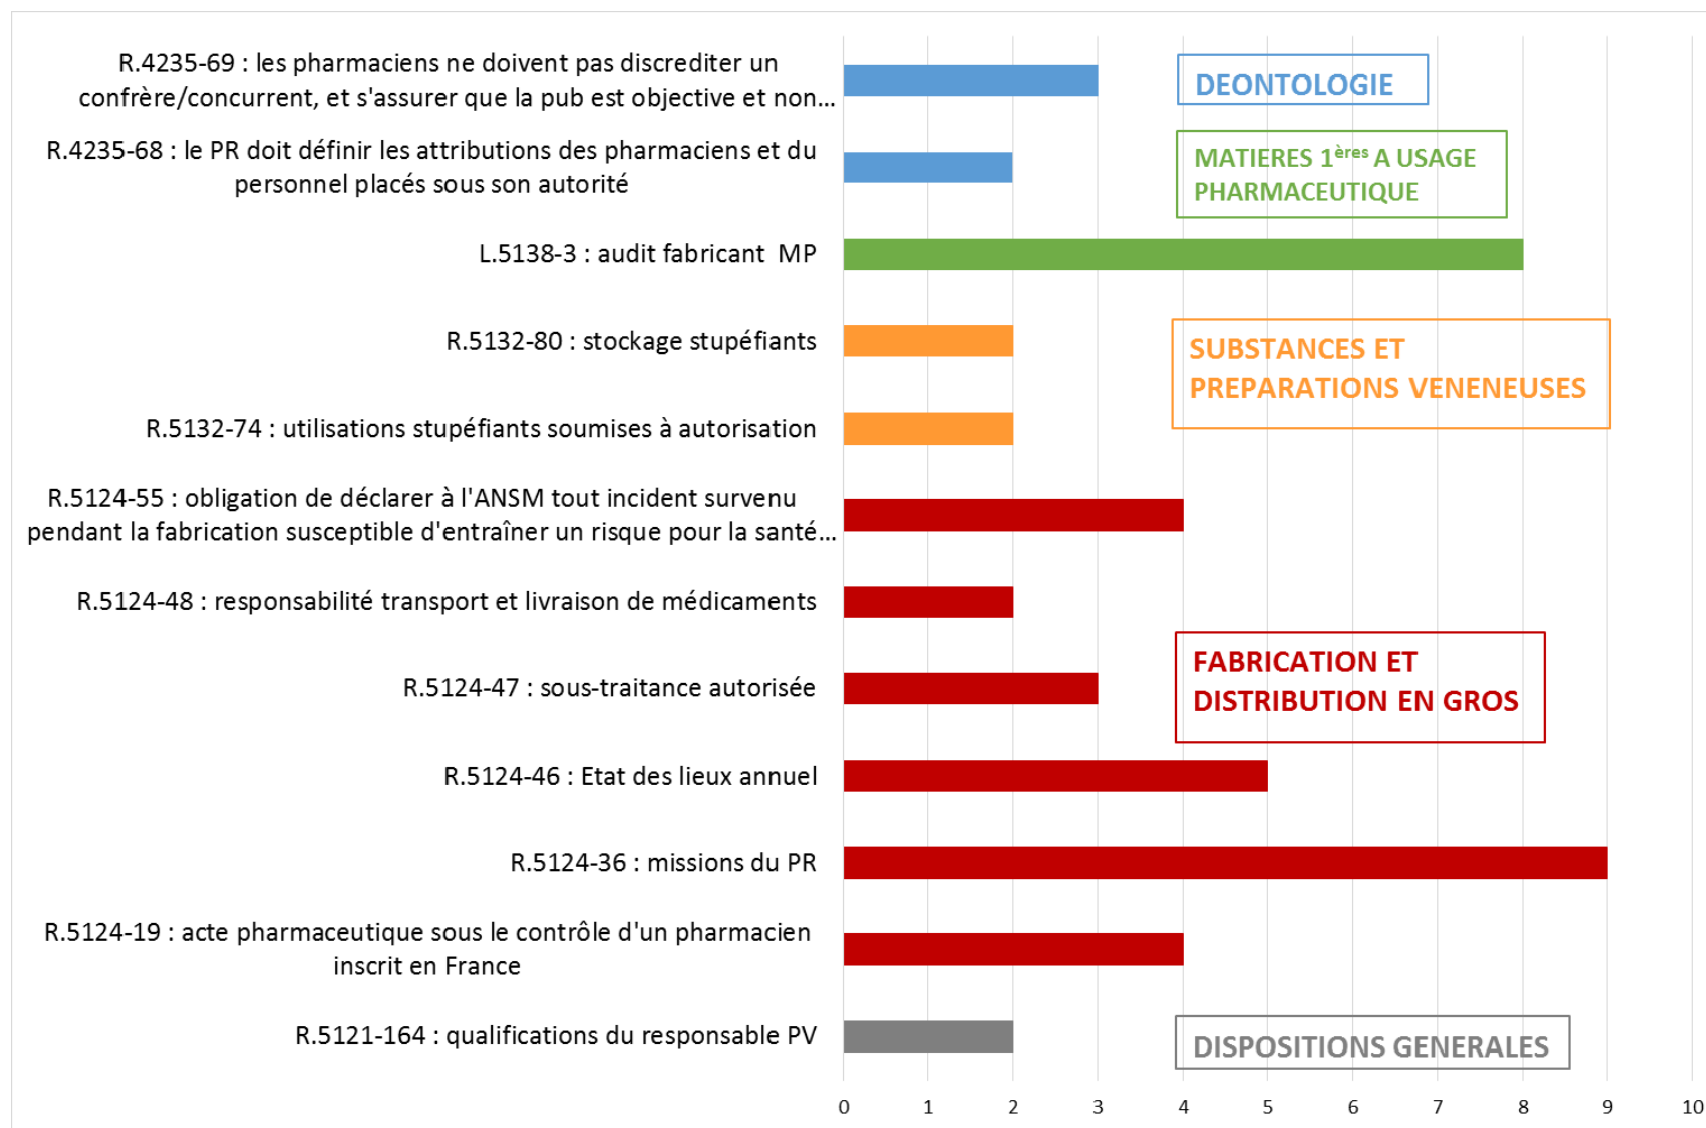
R.4235-69 : les pharmaciens ne doivent pas discrediter un confrère/concurrent, et s'assurer que la pub est objective et non...

R.4235-68 : le PR doit définir les attributions des pharmaciens et du personnel placés sous son autorité

L.5138-3 : audit fabricant MP

R.5132-80 : stockage stupéfiants

R.5132-74 : utilisations stupéfiants soumises à autorisation

R.5124-55 : obligation de déclarer à l'ANSM tout incident survenu pendant la fabrication susceptible d'entraîner un risque pour la santé...

R.5124-48 : responsabilité transport et livraison de médicaments

R.5124-47 : sous-traitance autorisée

R.5124-46 : Etat des lieux annuel

R.5124-36 : missions du PR

R.5124-19 : acte pharmaceutique sous le contrôle d'un pharmacien inscrit en France

R.5121-164 : qualifications du responsable PV

DEONTOLOGIE

MATIERES 1$^{ères}$ A USAGE PHARMACEUTIQUE

SUBSTANCES ET PREPARATIONS VENENEUSES

FABRICATION ET DISTRIBUTION EN GROS

DISPOSITIONS GENERALES

0 1 2 3 4 5 6 7 8 9 10